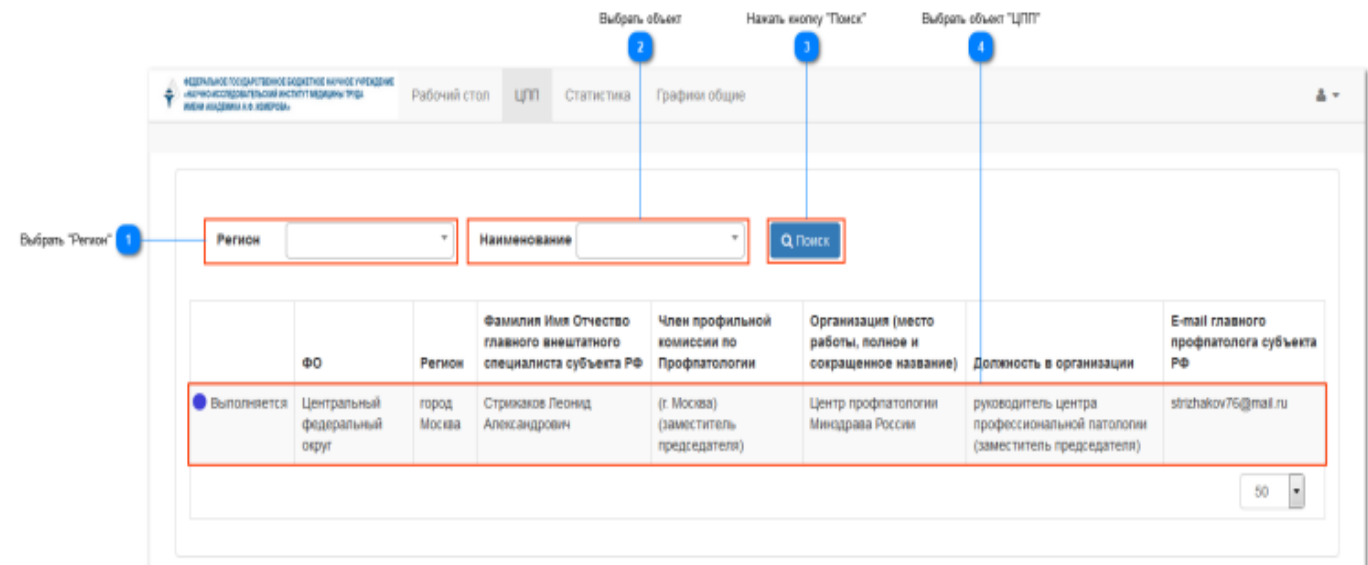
Выбрать объект
2
Нажать кнопку "Поиск"
3
Выбрать объект "ЦПП"
4

ФЕДЕРАЛЬНОЕ ГОСУДАРСТВЕННОЕ БЮДЖЕТНОЕ НАУЧНОЕ УЧРЕЖДЕНИЕ «НАУЧНО-ИССЛЕДОВАТЕЛЬСКИЙ ИНСТИТУТ МЕДИЦИНЫ ТРУДА ИМЕНИ АКАДЕМИКА Н.Ф. ИЗМЕРОВА»

Рабочий стол ЦПП Статистика Графики общие

Выбрать "Регион"
1
Регион
Наименование
Поиск

| | ФО | Регион | Фамилия Имя Отчество главного внештатного специалиста субъекта РФ | Член профильной комиссии по Профпатологии | Организация (место работы, полное и сокращенное название) | Должность в организации | E-mail главного профпатолога субъекта РФ |
|---|---|---|---|---|---|---|---|
| Выполняется | Центральный федеральный округ | город Москва | Стрижаков Леонид Александрович | (г. Москва) (заместитель председателя) | Центр профпатологии Минздрава России | руководитель центра профессиональной патологии (заместитель председателя) | strizhakov76@mail.ru |

50